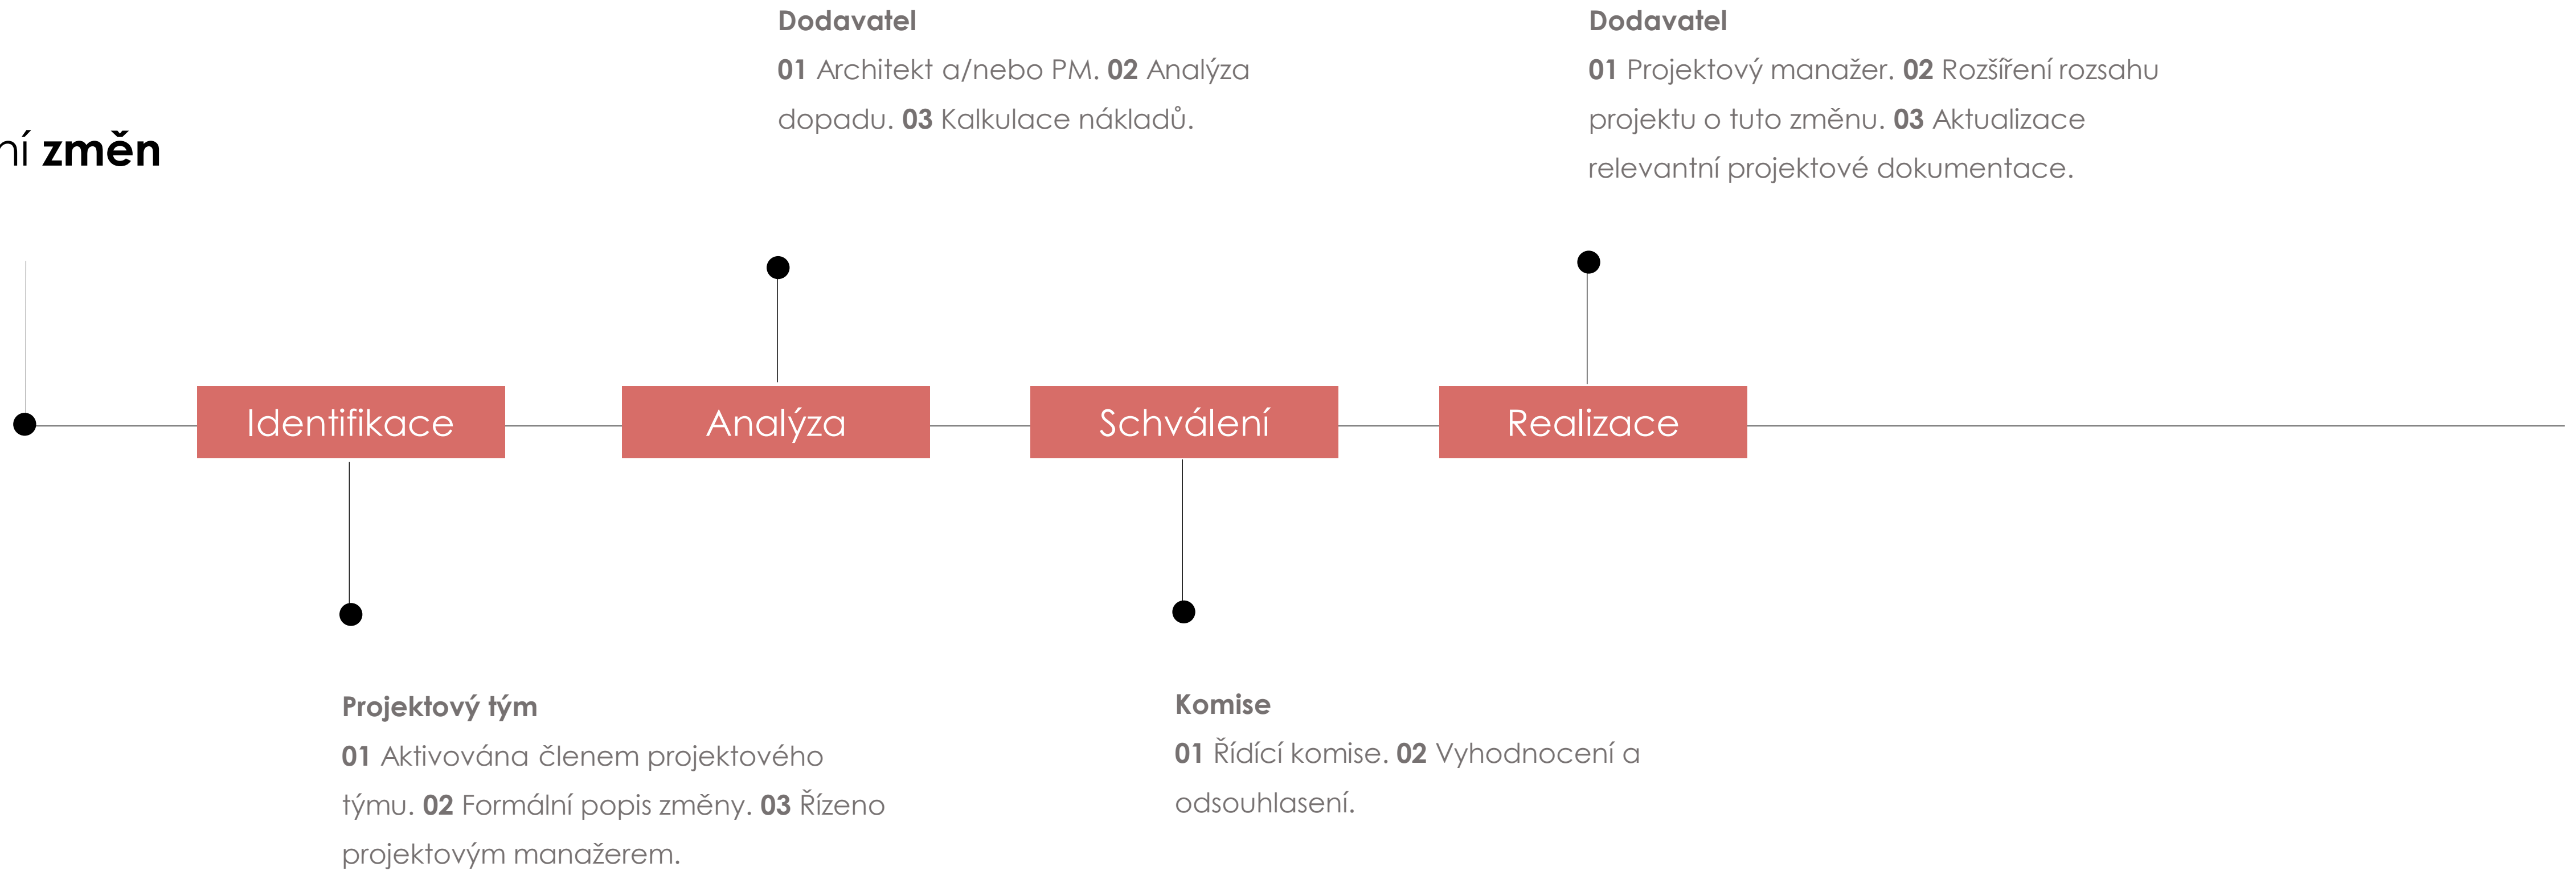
ní **změn**

**Dodavatel**
**01** Architekt a/nebo PM. **02** Analýza dopadu. **03** Kalkulace nákladů.

**Dodavatel**
**01** Projektový manažer. **02** Rozšíření rozsahu projektu o tuto změnu. **03** Aktualizace relevantní projektové dokumentace.

Identifikace

Analýza

Schválení

Realizace

**Projektový tým**
**01** Aktivována členem projektového týmu. **02** Formální popis změny. **03** Řízeno projektovým manažerem.

**Komise**
**01** Řídící komise. **02** Vyhodnocení a odsouhlasení.